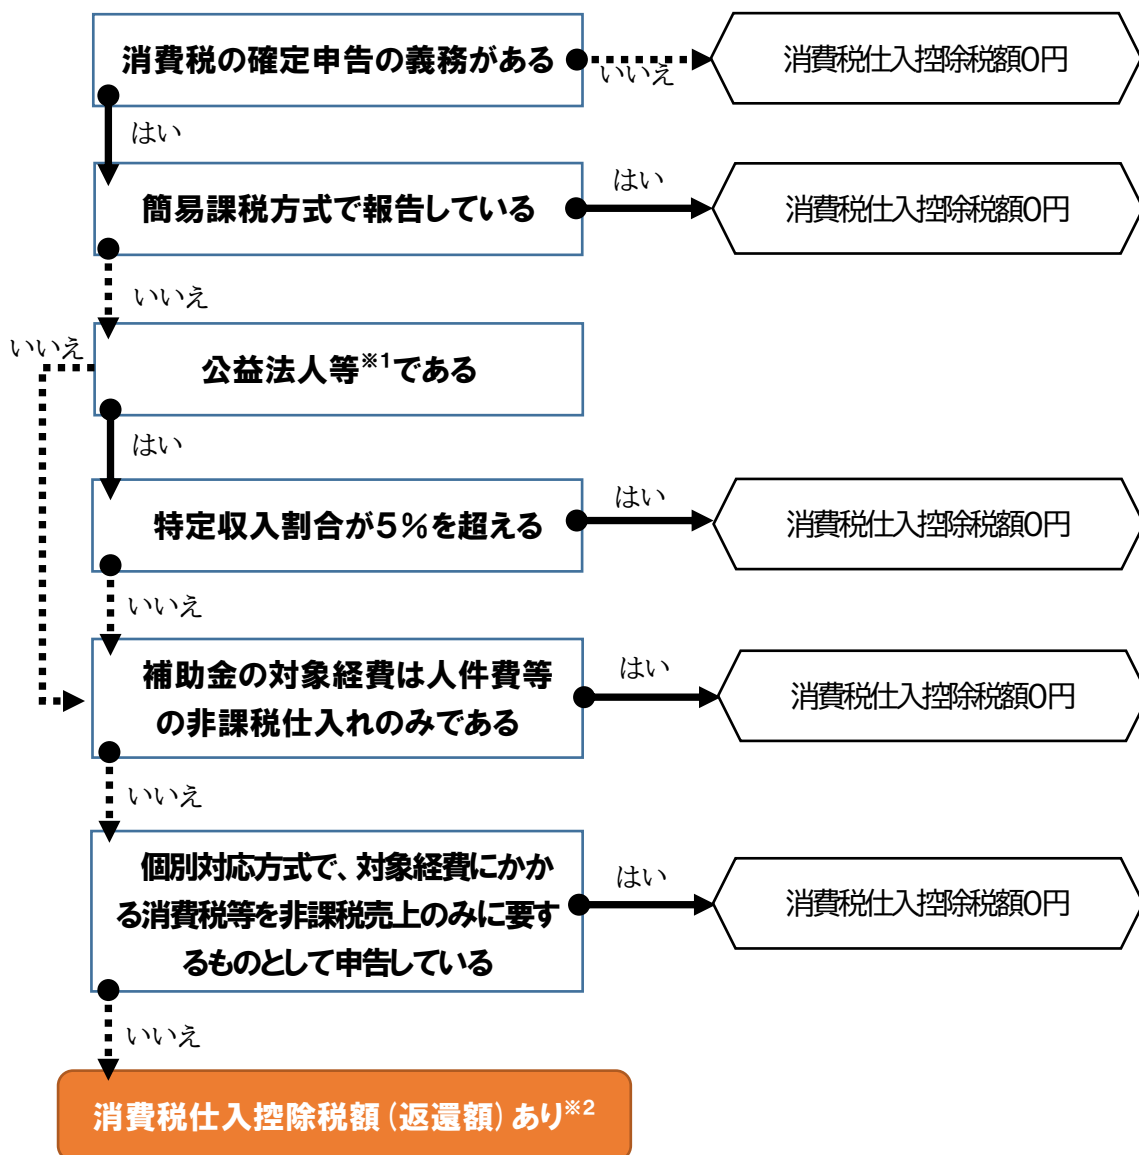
消費税の確定申告の義務がある

いいえ

消費税仕入控除税額0円

はい

簡易課税方式で報告している

はい

消費税仕入控除税額0円

いいえ

いいえ

公益法人等$^{※1}$である

はい

特定収入割合が5％を超える

はい

消費税仕入控除税額0円

いいえ

補助金の対象経費は人件費等の非課税仕入れのみである

はい

消費税仕入控除税額0円

いいえ

個別対応方式で、対象経費にかかる消費税等を非課税売上のみに要するものとして申告している

はい

消費税仕入控除税額0円

いいえ

消費税仕入控除税額（返還額）あり$^{※2}$